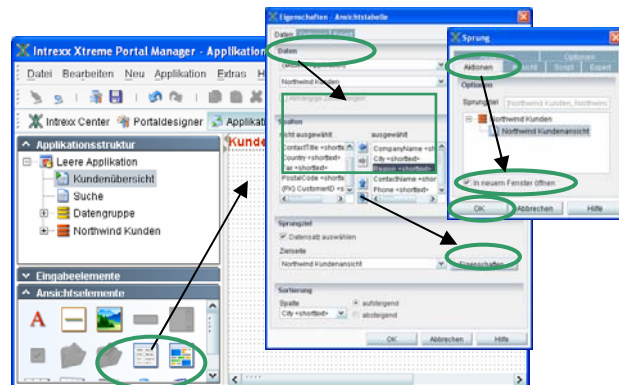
Intrexx Xtreme Portal Manager - Applikati

Datei Bearbeiten Neu Applikation Extras H

Intrexx Center Portaldesigner Applikati

Applikationsstruktur

Leere Applikation
Kundenübersicht
Suche
Datengruppe
Northwind Kunden

Kunden

Eingabeelemente

Ansichtselemente

Eigenschaften - Ansichtstabelle

Daten

Daten

Northwind Kunden

Spalten
nicht ausgewählt
ContactTitle <shortte
Country <shortext>
Fax <shortext>
PostalCode <shortte
(PK) CustomerID <s
ausgewählt
CompanyName <sh
City <shortext>
Region <shortext>
ContactName <shor
Phone <shortext>

Sprungziel
Datensatz auswählen
Zielseite
Northwind Kundenansicht
Eigenschaften

Sortierung
Spalte
City <shortext>
aufsteigend
absteigend

OK
Abbrechen
Hilfe

Sprung

Optionen
Aktionen
Script
Expert

Optionen
Sprungziel
Northwind Kunden, Northwin

Northwind Kunden
Northwind Kundenansicht

In neuem Fenster öffnen

OK
Abbrechen
Hilfe